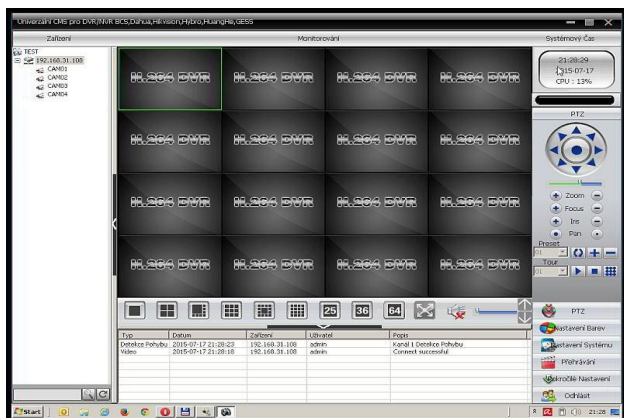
Univerzální CMS pro DVR/NVR BCS,Dahua,Hikvision,Hybro,HuangHe,GESS

Zařízení

Monitorování

Systémový Čas

TEST
192.168.31.108
CAM01
CAM02
CAM03
CAM04

H.264 DVR H.264 DVR H.264 DVR H.264 DVR
H.264 DVR H.264 DVR H.264 DVR H.264 DVR
H.264 DVR H.264 DVR H.264 DVR H.264 DVR
H.264 DVR H.264 DVR H.264 DVR H.264 DVR

21:28:29
15-07-17
CPU : 13%

PTZ

Zoom
Focus
Iris
Pan

Preset
01
Tour
01

25 36 64

| Typ | Datum | Zařízení | Uživatel | Popis |
|---|---|---|---|---|
| Detekce Pohybu | 2015-07-17 21:28:23 | 192.168.31.108 | admin | Kanál 1 Detekce Pohybu |
| Video | 2015-07-17 21:28:18 | 192.168.31.108 | admin | Connect successful |

PTZ
Nastavení Barev
Nastavení Systému
Přehrávání
Pokročilé Nastavení
Odhlásit

Start

21:28